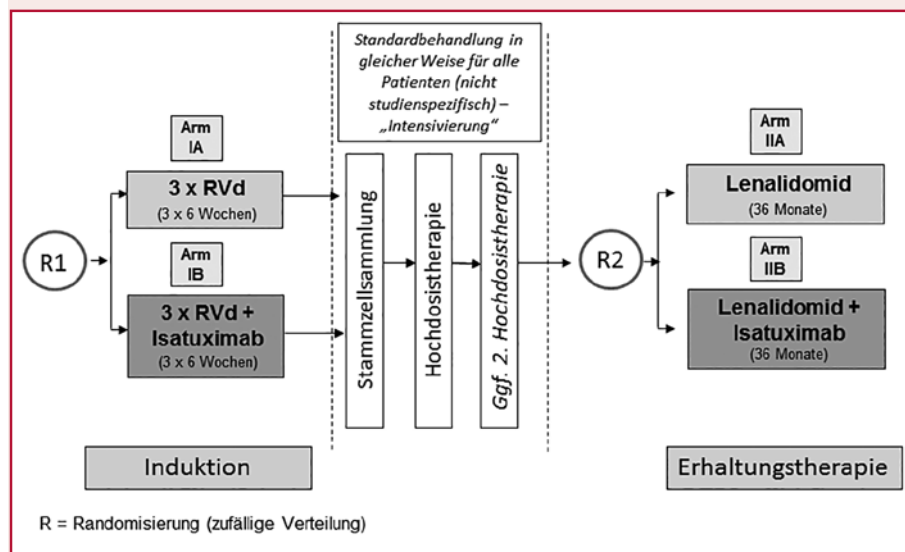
Standardbehandlung in gleicher Weise für alle Patienten (nicht studienspezifisch) – „Intensivierung“

Arm IA

3 x RVd
(3 x 6 Wochen)

R1

Arm IB

3 x RVd + Isatuximab
(3 x 6 Wochen)

Stammzellsammlung

Hochdosistherapie

Ggf. 2. Hochdosistherapie

R2

Arm IIA

Lenalidomid
(36 Monate)

Arm IIB

Lenalidomid + Isatuximab
(36 Monate)

Induktion

Erhaltungstherapie

R = Randomisierung (zufällige Verteilung)